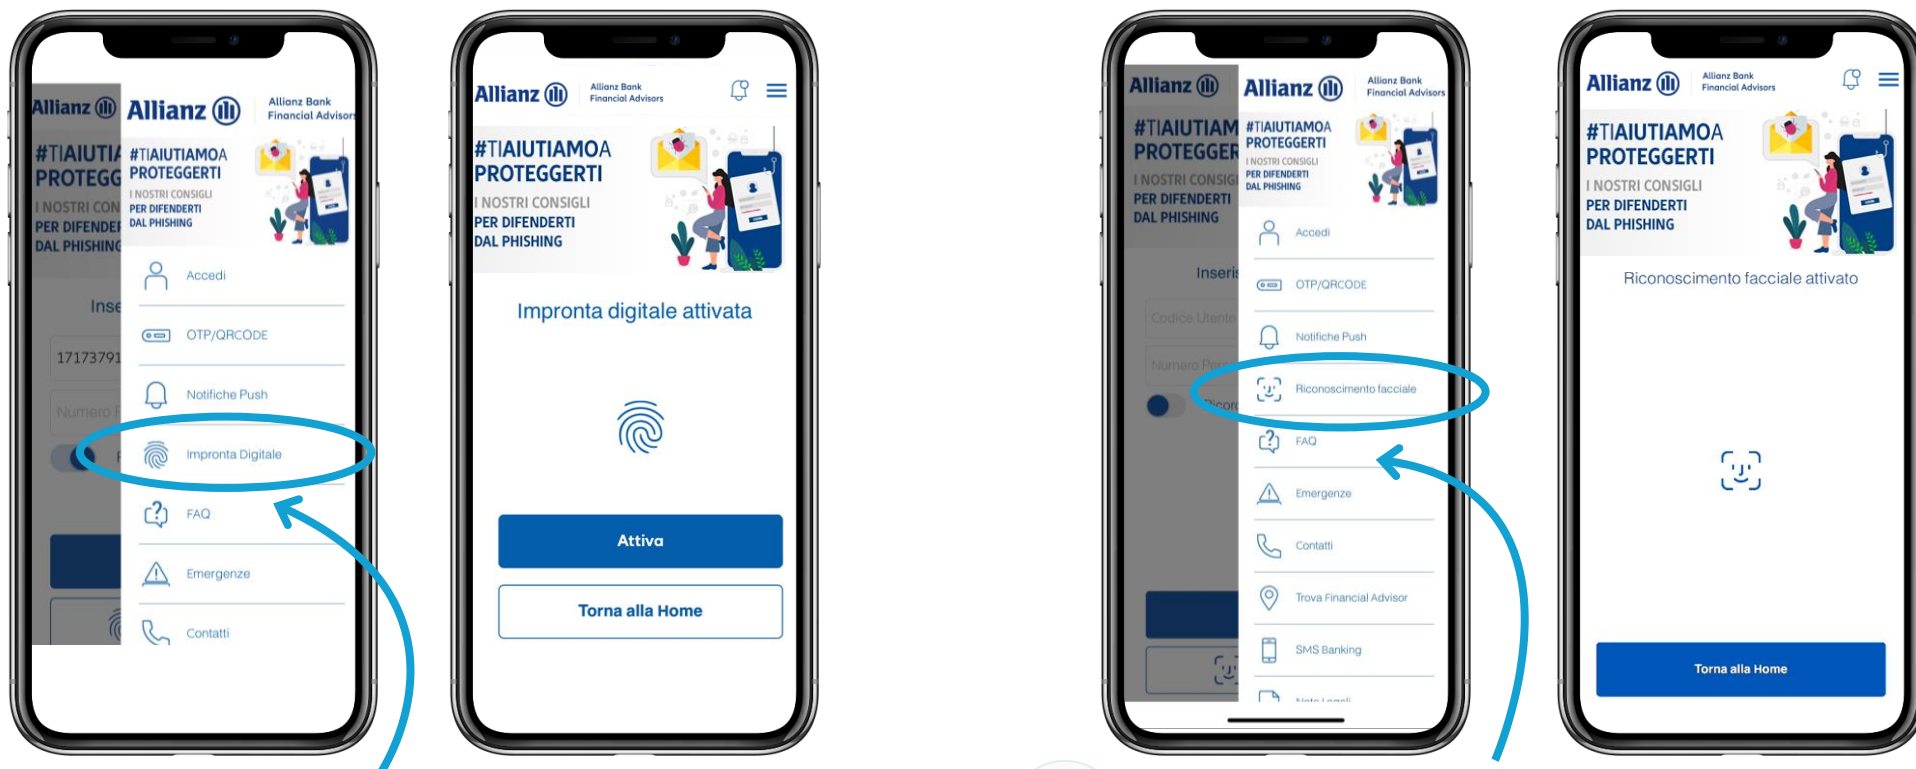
Allianz
Allianz Bank Financial Advisors
#TIAIUTIAMOA PROTEGGERTI
I NOSTRI CONSIGLI PER DIFENDERTI DAL PHISHING
Inse
17173791
Numero
Accedi
OTP/QRCODE
Notifiche Push
Impronta Digitale
FAQ
Emergenze
Contatti

Allianz
Allianz Bank Financial Advisors
#TIAIUTIAMOA PROTEGGERTI
I NOSTRI CONSIGLI PER DIFENDERTI DAL PHISHING
Impronta digitale attivata
Attiva
Torna alla Home

Allianz
Allianz Bank Financial Advisors
#TIAIUTIAMOA PROTEGGERTI
I NOSTRI CONSIGLI PER DIFENDERTI DAL PHISHING
Inseri
Codice Utente
Numero Per
Ricor
Accedi
OTP/QRCODE
Notifiche Push
Riconoscimento facciale
FAQ
Emergenze
Contatti
Trova Financial Advisor
SMS Banking
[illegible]

Allianz
Allianz Bank Financial Advisors
#TIAIUTIAMOA PROTEGGERTI
I NOSTRI CONSIGLI PER DIFENDERTI DAL PHISHING
Riconoscimento facciale attivato
Torna alla Home